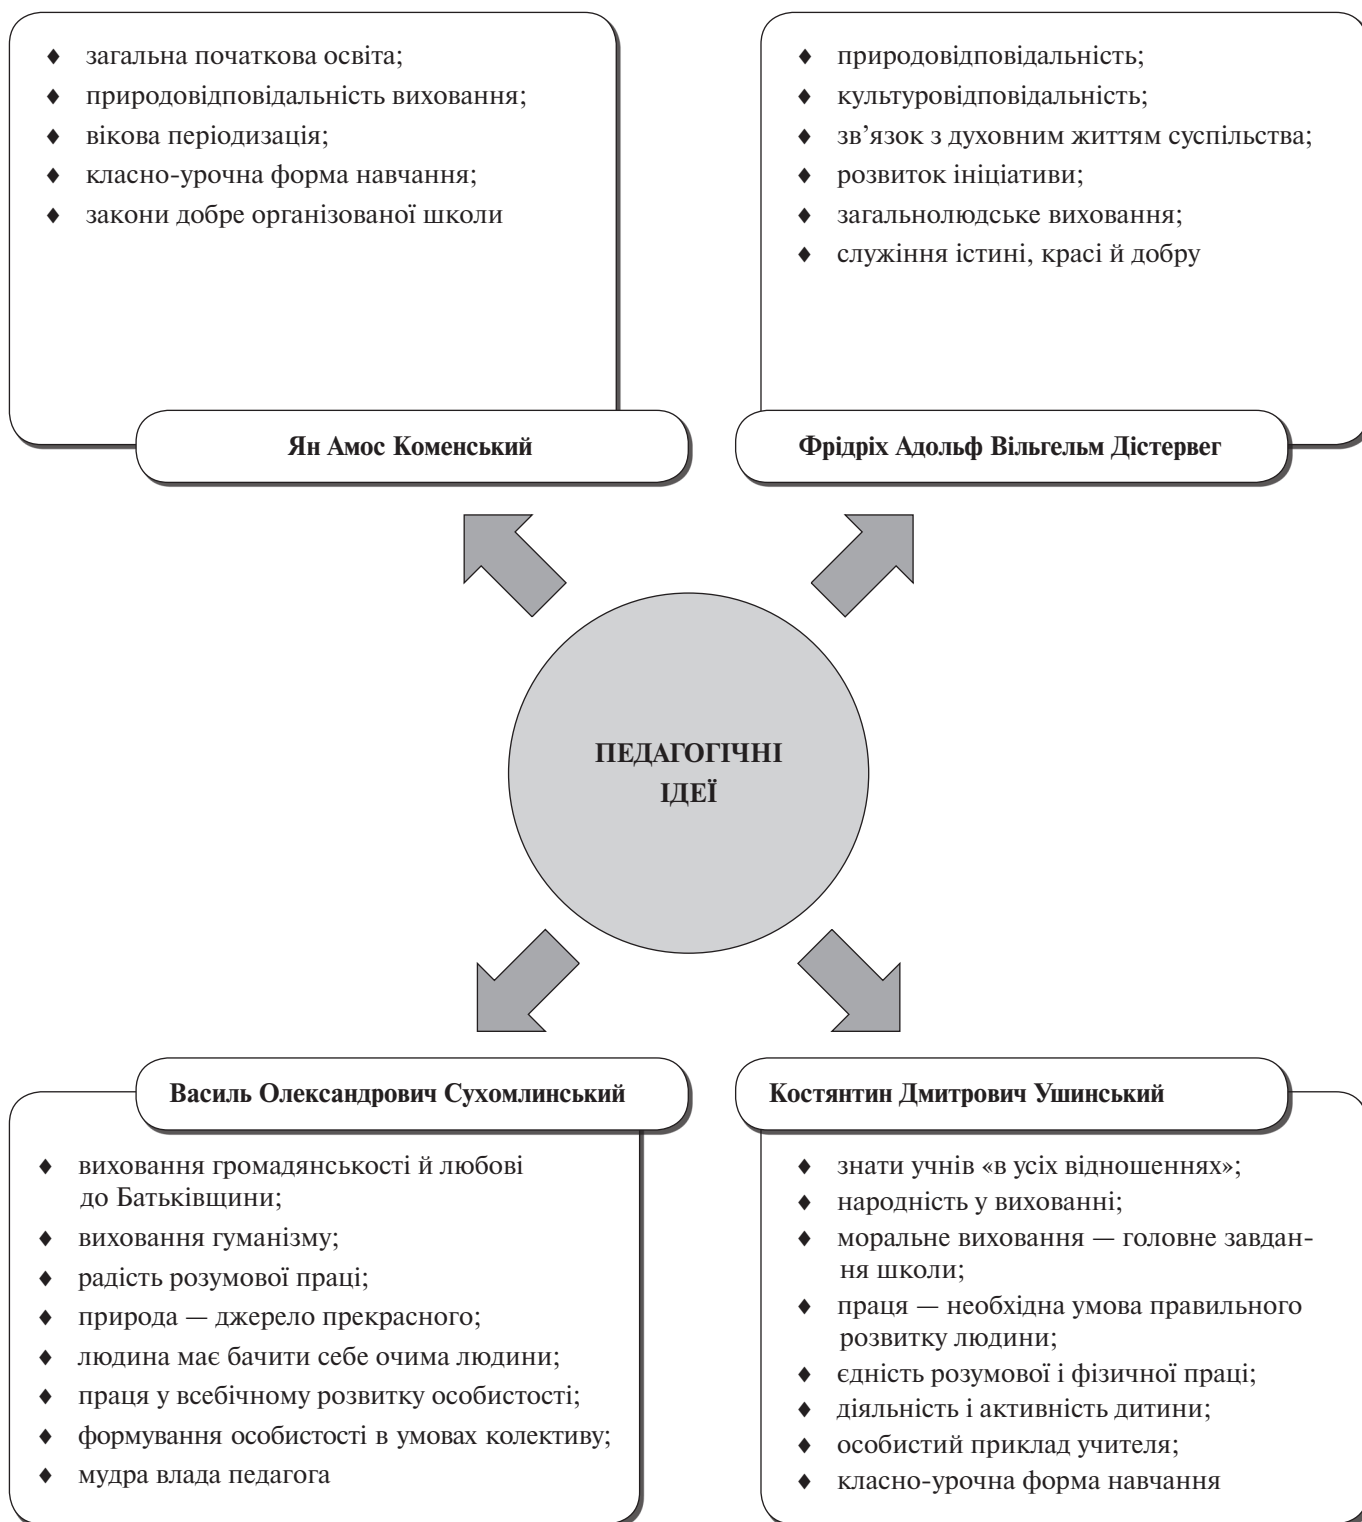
♦ загальна початкова освіта;
♦ природовідповідальність виховання;
♦ вікова періодизація;
♦ класно-урочна форма навчання;
♦ закони добре організованої школи

Ян Амос Коменський

♦ природовідповідальність;
♦ культуровідповідальність;
♦ зв’язок з духовним життям суспільства;
♦ розвиток ініціативи;
♦ загальнолюдське виховання;
♦ служіння істині, красі й добру

Фрідріх Адольф Вільгельм Дістервег

ПЕДАГОГІЧНІ ІДЕЇ

Василь Олександрович Сухомлинський

♦ виховання громадянськості й любові до Батьківщини;
♦ виховання гуманізму;
♦ радість розумової праці;
♦ природа — джерело прекрасного;
♦ людина має бачити себе очима людини;
♦ праця у всебічному розвитку особистості;
♦ формування особистості в умовах колективу;
♦ мудра влада педагога

Костянтин Дмитрович Ушинський

♦ знати учнів «в усіх відношеннях»;
♦ народність у вихованні;
♦ моральне виховання — головне завдання школи;
♦ праця — необхідна умова правильного розвитку людини;
♦ єдність розумової і фізичної праці;
♦ діяльність і активність дитини;
♦ особистий приклад учителя;
♦ класно-урочна форма навчання